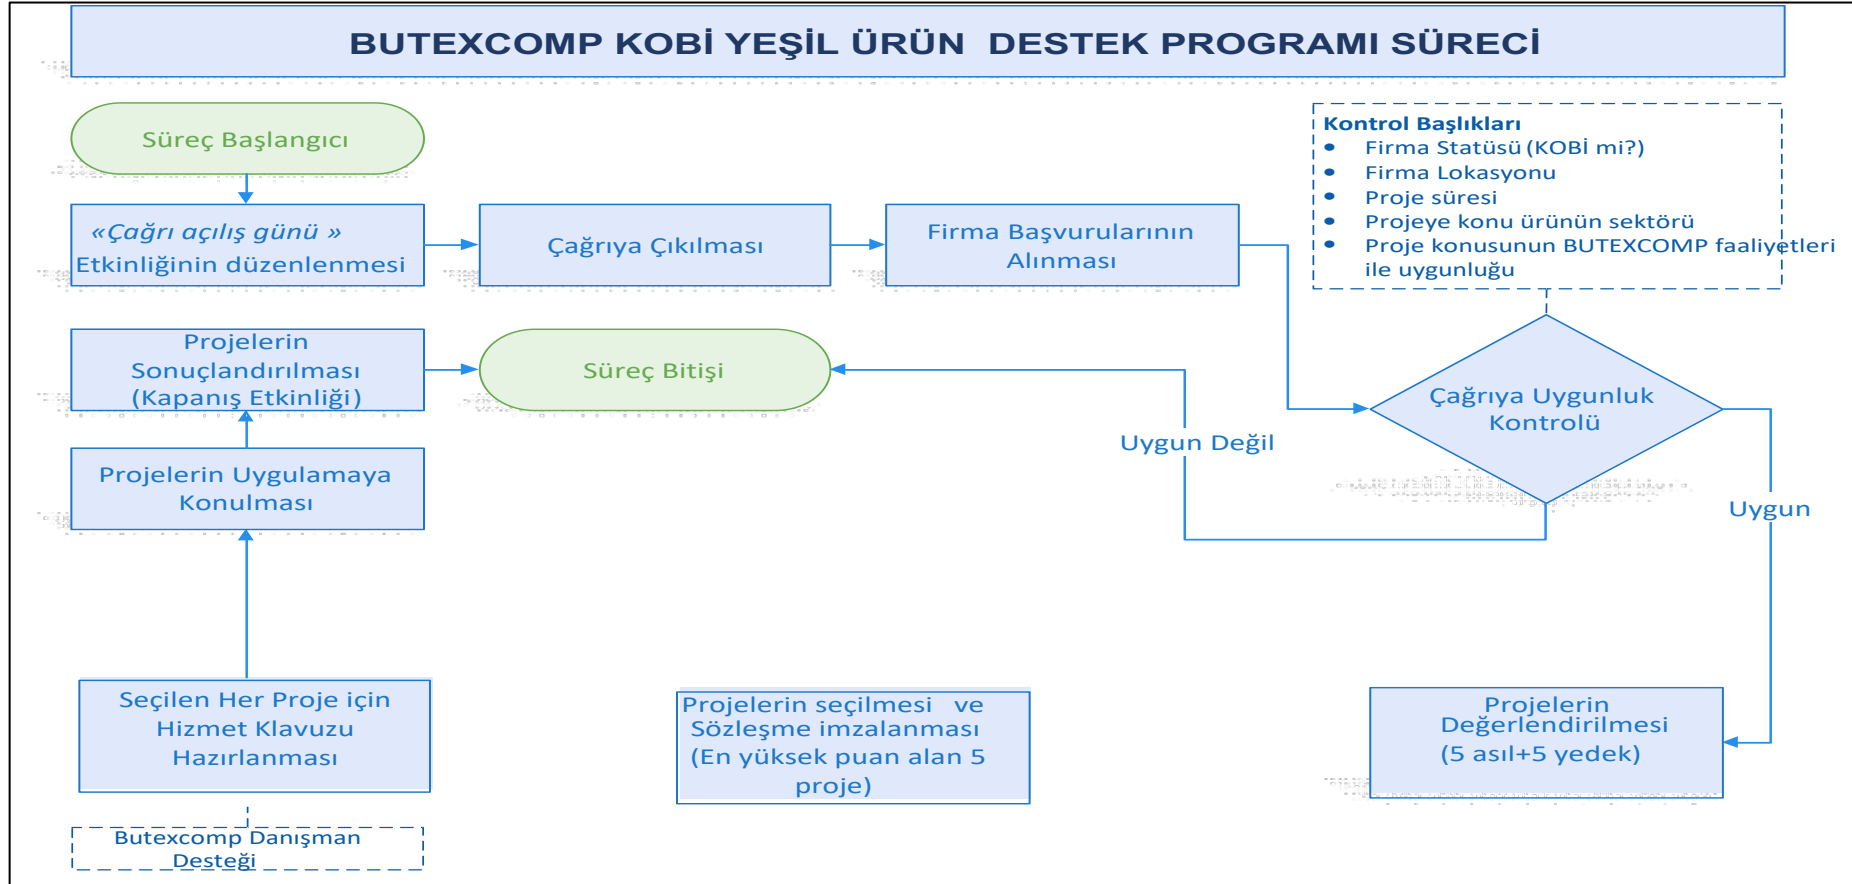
BUTEXCOMP KOBİ YEŞİL ÜRÜN DESTEK PROGRAMI SÜRECİ

Süreç Başlangıcı

«Çağrı açılış günü » Etkinliğinin düzenlenmesi

Çağrıya Çıkılması

Firma Başvurularının Alınması

Kontrol Başlıkları
- Firma Statüsü (KOBİ mi?)
- Firma Lokasyonu
- Proje süresi
- Projeye konu ürünün sektörü
- Proje konusunun BUTEXCOMP faaliyetleri ile uygunluğu

Projelerin Sonuçlandırılması (Kapanış Etkinliği)

Süreç Bitişi

Çağrıya Uygunluk Kontrolü

Uygun Değil

Projelerin Uygulamaya Konulması

Uygun

Seçilen Her Proje için Hizmet Klavuzu Hazırlanması

Projelerin seçilmesi ve Sözleşme imzalanması (En yüksek puan alan 5 proje)

Projelerin Değerlendirilmesi (5 asıl+5 yedek)

Butexcomp Danışman Desteği